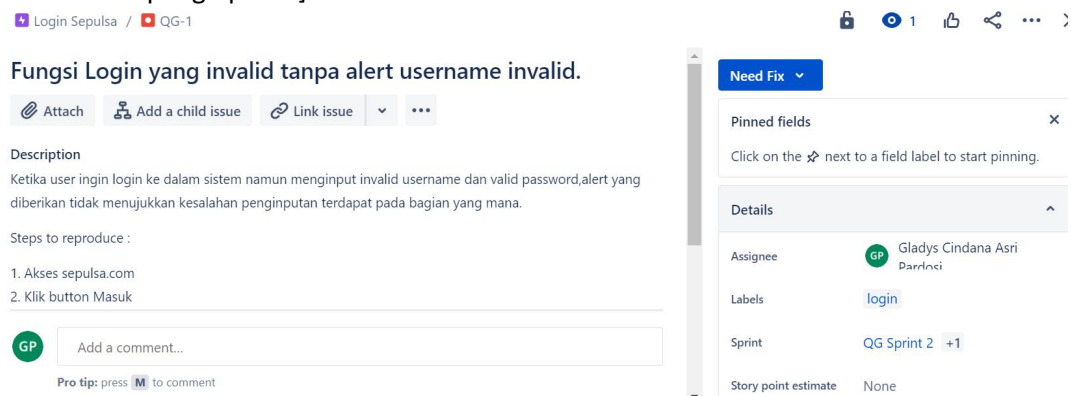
Login Sepulsa / QG-1

1

Fungsi Login yang invalid tanpa alert username invalid.

Attach  Add a child issue  Link issue  •••

Description

Ketika user ingin login ke dalam sistem namun menginput invalid username dan valid password,alert yang diberikan tidak menujukkan kesalahan penginputan terdapat pada bagian yang mana.

Steps to reproduce :

1. Akses sepulsa.com
2. Klik button Masuk

GP  Add a comment...

Pro tip: press M to comment

Need Fix

Pinned fields

Click on the next to a field label to start pinning.

Details

| Assignee | GP Gladys Cindana Asri Pardosi |
|---|---|
| Labels | login |
| Sprint | QG Sprint 2 +1 |
| Story point estimate | None |